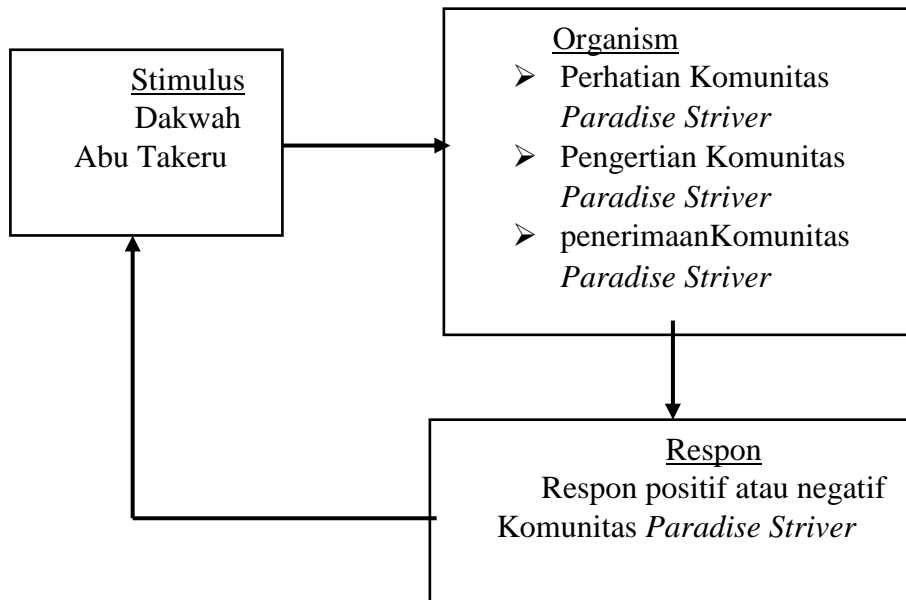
Stimulus
Dakwah
Abu Takeru

Organism
➢ Perhatian Komunitas *Paradise Striver*
➢ Pengertian Komunitas *Paradise Striver*
➢ penerimaanKomunitas *Paradise Striver*

Respon
Respon positif atau negatif Komunitas *Paradise Striver*